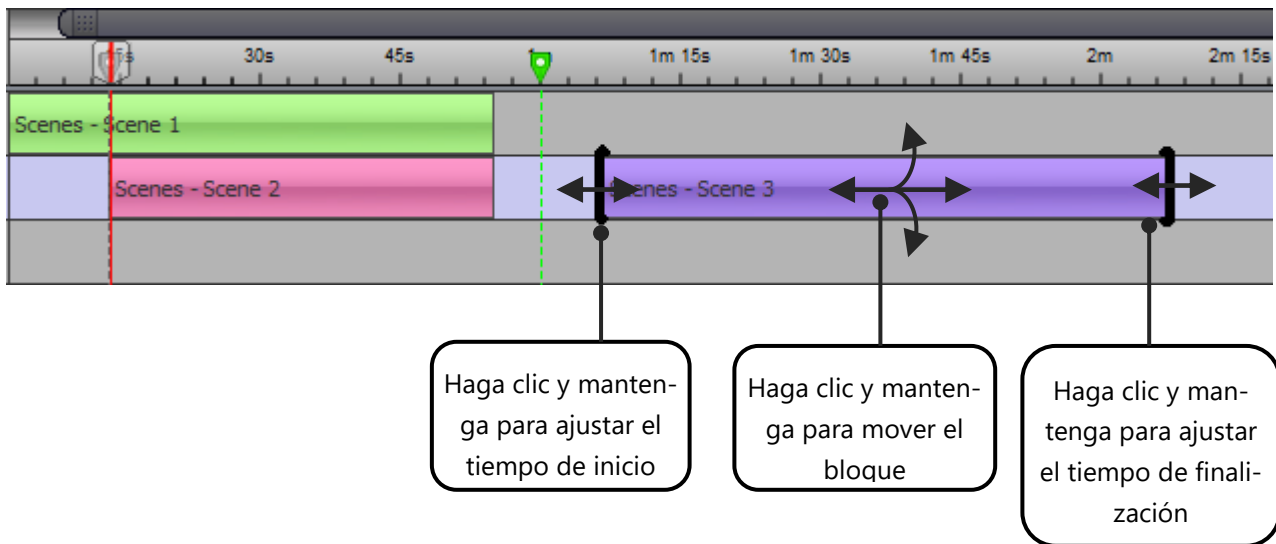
15s 30s 45s 1m 1m 15s 1m 30s 1m 45s 2m 2m 15s

Scenes - Scene 1

Scenes - Scene 2

Scenes - Scene 3

Haga clic y mantenga para ajustar el tiempo de inicio

Haga clic y mantenga para mover el bloque

Haga clic y mantenga para ajustar el tiempo de finalización